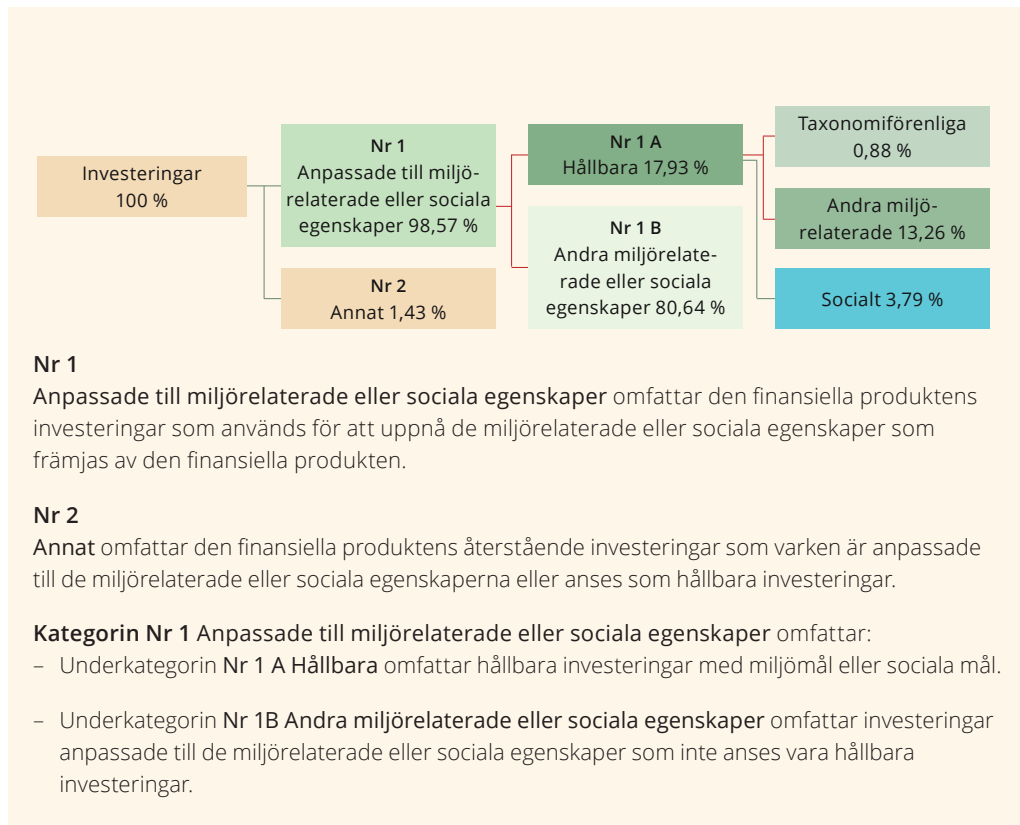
Investeringar
100 %

Nr 1
Anpassade till miljörelaterade eller sociala egenskaper 98,57 %

Nr 2
Annat 1,43 %

Nr 1 A
Hållbara 17,93 %

Nr 1 B
Andra miljörelaterade eller sociala egenskaper 80,64 %

Taxonomiförenliga
0,88 %

Andra miljörelaterade 13,26 %

Socialt 3,79 %

Nr 1
Anpassade till miljörelaterade eller sociala egenskaper omfattar den finansiella produktens investeringar som används för att uppnå de miljörelaterade eller sociala egenskaper som främjas av den finansiella produkten.

Nr 2
Annat omfattar den finansiella produktens återstående investeringar som varken är anpassade till de miljörelaterade eller sociala egenskaperna eller anses som hållbara investeringar.

Kategorin Nr 1 Anpassade till miljörelaterade eller sociala egenskaper omfattar:
– Underkategorin Nr 1 A Hållbara omfattar hållbara investeringar med miljömål eller sociala mål.

– Underkategorin Nr 1B Andra miljörelaterade eller sociala egenskaper omfattar investeringar anpassade till de miljörelaterade eller sociala egenskaper som inte anses vara hållbara investeringar.